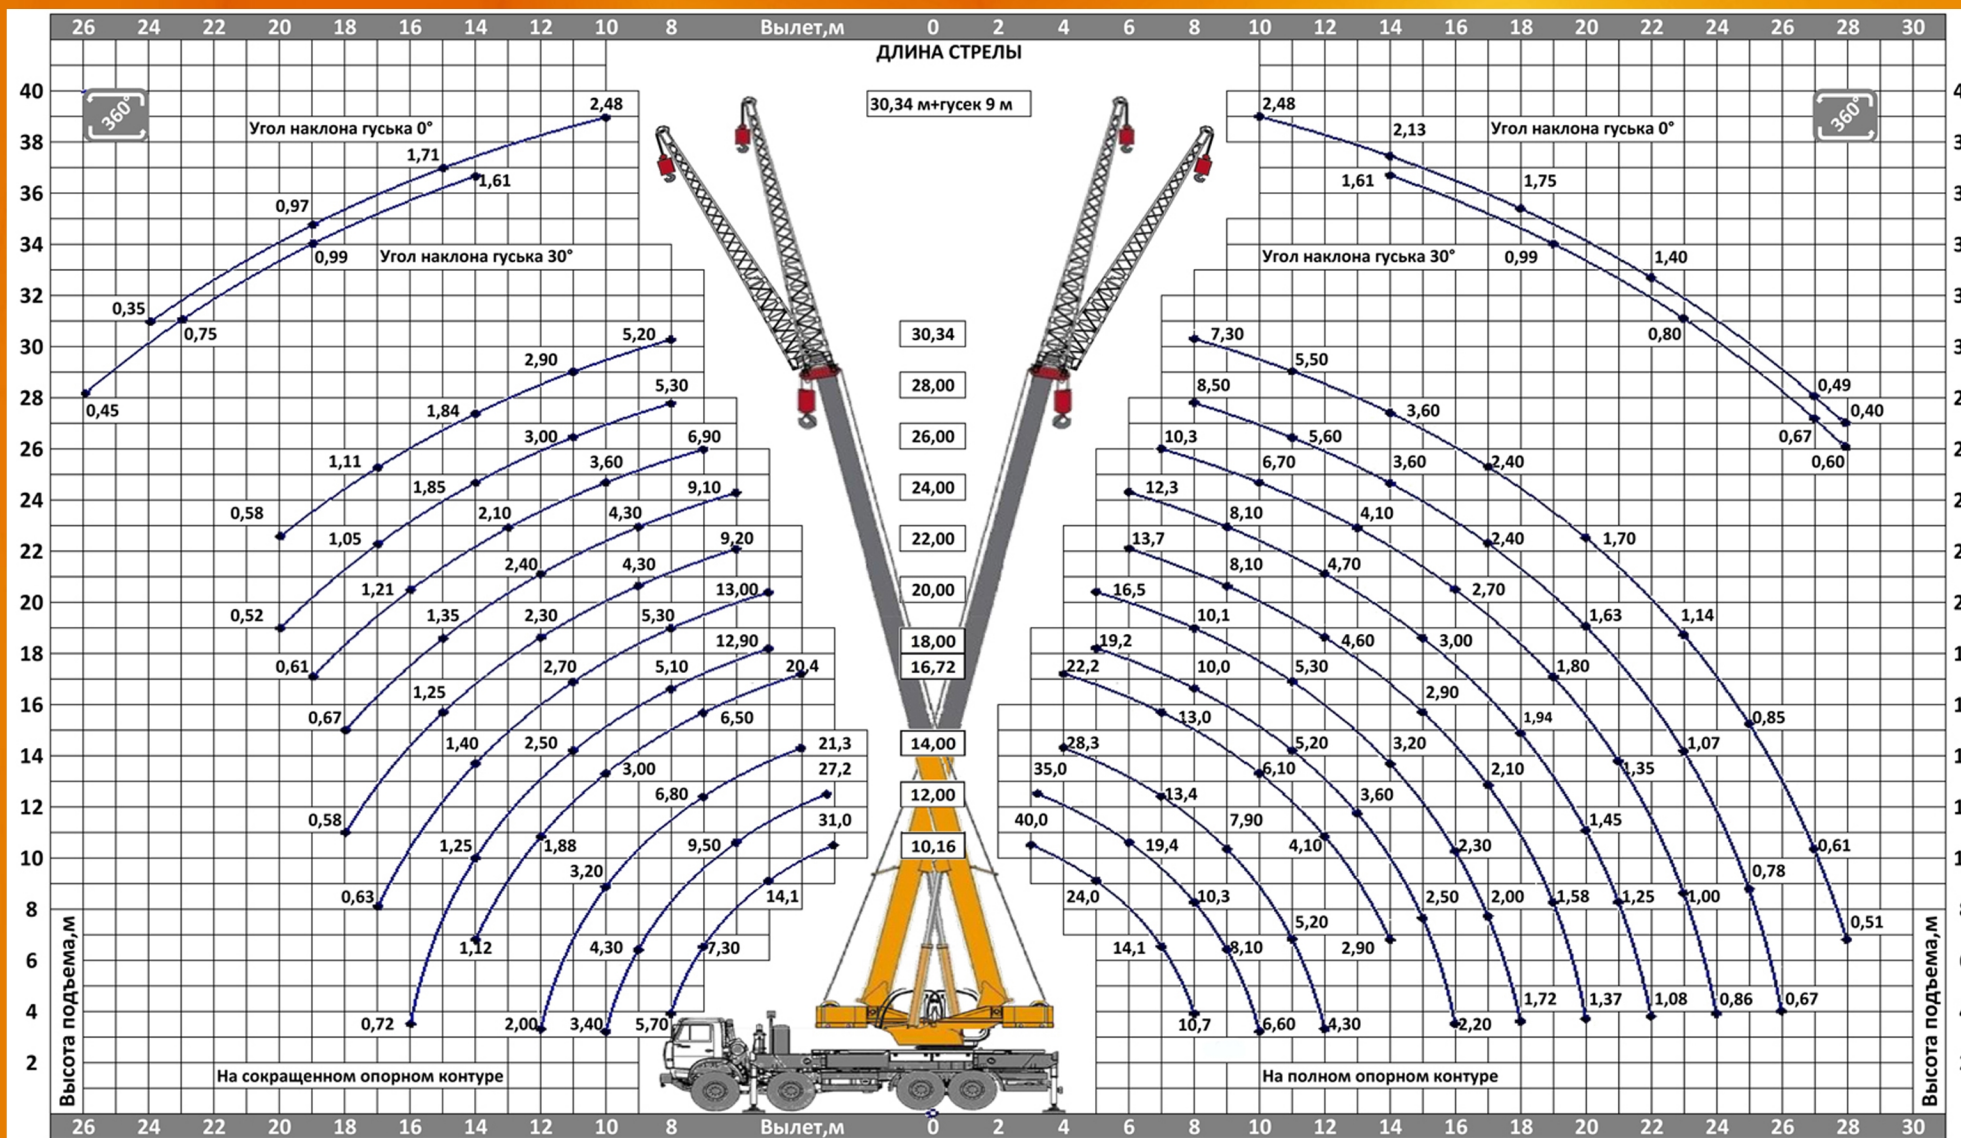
26 24 22 20 18 16 14 12 10 8 Вылет,м 0 2 4 6 8 10 12 14 16 18 20 22 24 26 28 30

ДЛИНА СТРЕЛЫ

30,34 м+гусек 9 м

360°

Угол наклона гуська 0°

2,48
1,71
1,61
0,97
0,99
Угол наклона гуська 30°
0,35
0,75
0,45

5,20
2,90
1,84
1,11
0,58
5,30
3,00
1,85
1,05
0,52
6,90
3,60
2,10
1,21
0,61
9,10
4,30
2,40
1,35
0,67
9,20
4,30
2,30
1,25
0,58
13,00
5,30
2,70
1,40
0,63
12,90
5,10
2,50
1,25
1,12
20,4
6,50
3,00
1,88
0,72
21,3
6,80
3,20
2,00
27,2
9,50
4,30
3,40
31,0
14,1
7,30
5,70

30,34
28,00
26,00
24,00
22,00
20,00
18,00
16,72
14,00
12,00
10,16

360°

2,48
2,13
Угол наклона гуська 0°
1,61
1,75
Угол наклона гуська 30°
0,99
1,40
0,80
0,49
0,40
0,67
0,60

7,30
5,50
3,60
2,40
1,70
1,14
0,85
0,61
0,51
8,50
5,60
3,60
2,40
1,63
1,07
0,78
0,67
10,3
6,70
4,10
2,70
1,80
1,35
1,00
0,86
12,3
8,10
4,70
3,00
1,94
1,45
1,25
1,08
13,7
8,10
4,60
2,90
2,10
1,58
1,37
16,5
10,1
5,30
3,20
2,00
1,72
19,2
10,0
5,20
3,60
2,30
2,20
22,2
13,0
6,10
4,10
2,50
28,3
13,4
7,90
5,20
2,90
35,0
19,4
10,3
8,10
4,30
40,0
24,0
14,1
10,7
6,60

40 38 36 34 32 30 28 26 24 22 20 18 16 14 12 10 8 6 4 2

Высота подъема,м

На сокращенном опорном контуре

На полном опорном контуре

Высота подъема,м

26 24 22 20 18 16 14 12 10 8 Вылет,м 0 2 4 6 8 10 12 14 16 18 20 22 24 26 28 30